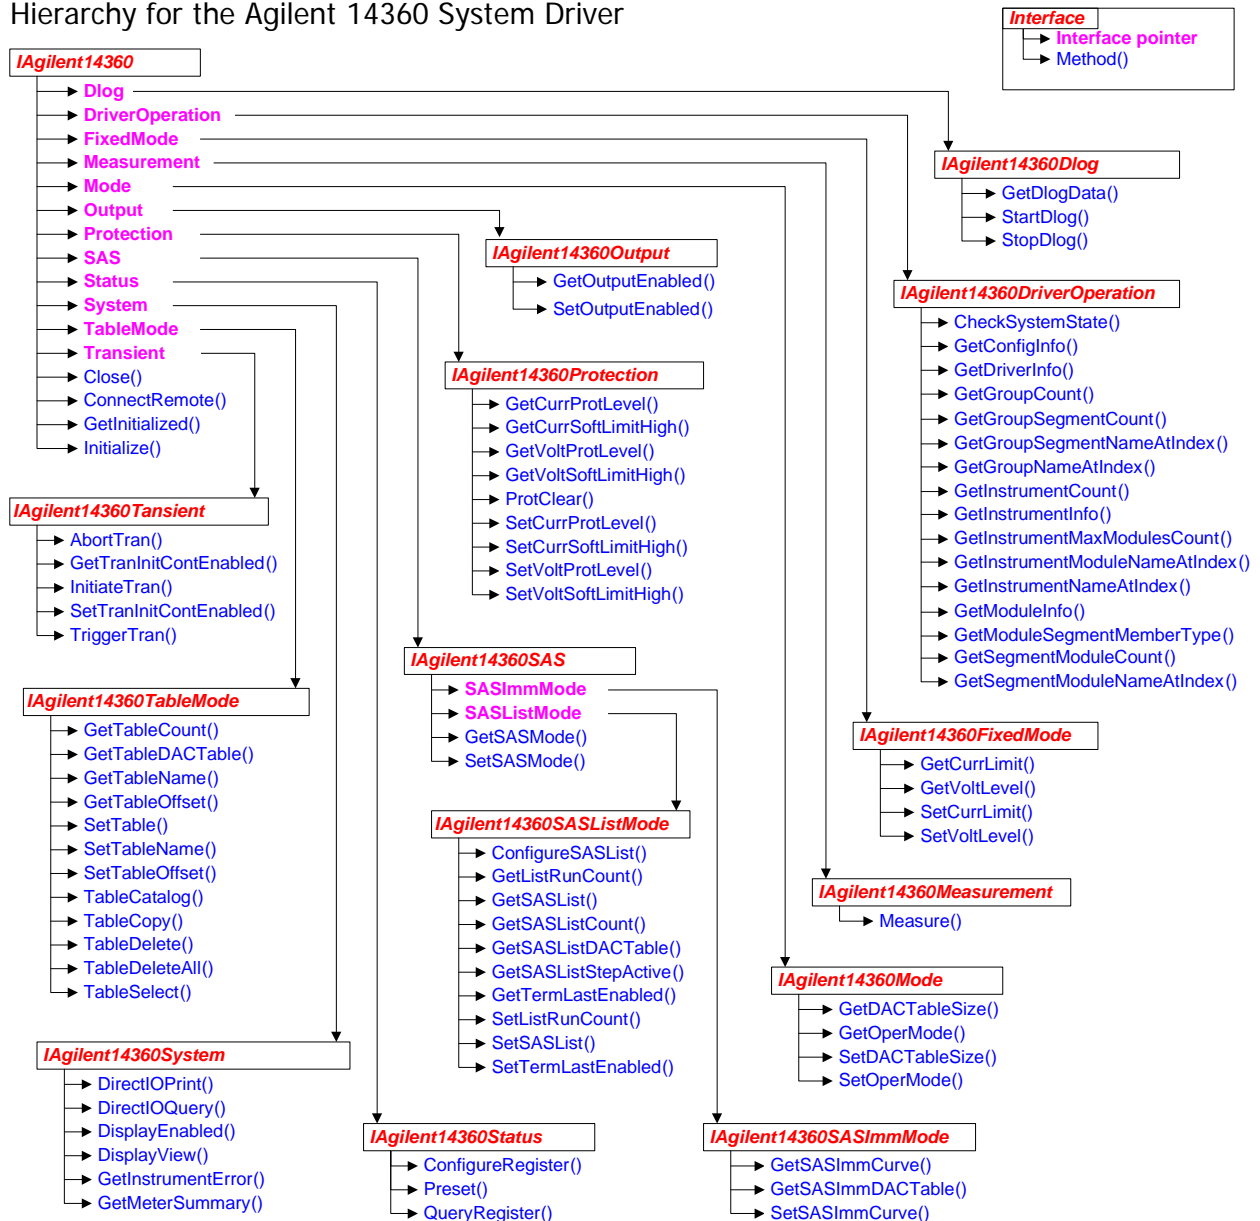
Hierarchy for the Agilent 14360 System Driver

Interface
Interface pointer
Method()

IAgilent14360
Dlog
DriverOperation
FixedMode
Measurement
Mode
Output
Protection
SAS
Status
System
TableMode
Transient
Close()
ConnectRemote()
GetInitialized()
Initialize()

IAgilent14360Dlog
GetDlogData()
StartDlog()
StopDlog()

IAgilent14360Output
GetOutputEnabled()
SetOutputEnabled()

IAgilent14360DriverOperation
CheckSystemState()
GetConfigInfo()
GetDriverInfo()
GetGroupCount()
GetGroupSegmentCount()
GetGroupSegmentNameAtIndex()
GetGroupNameAtIndex()
GetInstrumentCount()
GetInstrumentInfo()
GetInstrumentMaxModulesCount()
GetInstrumentModuleNameAtIndex()
GetInstrumentNameAtIndex()
GetModuleInfo()
GetModuleSegmentMemberType()
GetSegmentModuleCount()
GetSegmentModuleNameAtIndex()

IAgilent14360Protection
GetCurrProtLevel()
GetCurrSoftLimitHigh()
GetVoltProtLevel()
GetVoltSoftLimitHigh()
ProtClear()
SetCurrProtLevel()
SetCurrSoftLimitHigh()
SetVoltProtLevel()
SetVoltSoftLimitHigh()

IAgilent14360Tansient
AbortTran()
GetTranInitContEnabled()
InitiateTran()
SetTranInitContEnabled()
TriggerTran()

IAgilent14360SAS
SASImmMode
SASListMode
GetSASMode()
SetSASMode()

IAgilent14360TableMode
GetTableCount()
GetTableDACTable()
GetTableName()
GetTableOffset()
SetTable()
SetTableName()
SetTableOffset()
TableCatalog()
TableCopy()
TableDelete()
TableDeleteAll()
TableSelect()

IAgilent14360FixedMode
GetCurrLimit()
GetVoltLevel()
SetCurrLimit()
SetVoltLevel()

IAgilent14360SASListMode
ConfigureSASList()
GetListRunCount()
GetSASList()
GetSASListCount()
GetSASListDACTable()
GetSASListStepActive()
GetTermLastEnabled()
SetListRunCount()
SetSASList()
SetTermLastEnabled()

IAgilent14360Measurement
Measure()

IAgilent14360Mode
GetDACTableSize()
GetOperMode()
SetDACTableSize()
SetOperMode()

IAgilent14360System
DirectIOPrint()
DirectIOQuery()
DisplayEnabled()
DisplayView()
GetInstrumentError()
GetMeterSummary()

IAgilent14360Status
ConfigureRegister()
Preset()
QueryRegister()

IAgilent14360SASImmMode
GetSASImmCurve()
GetSASImmDACTable()
SetSASImmCurve()